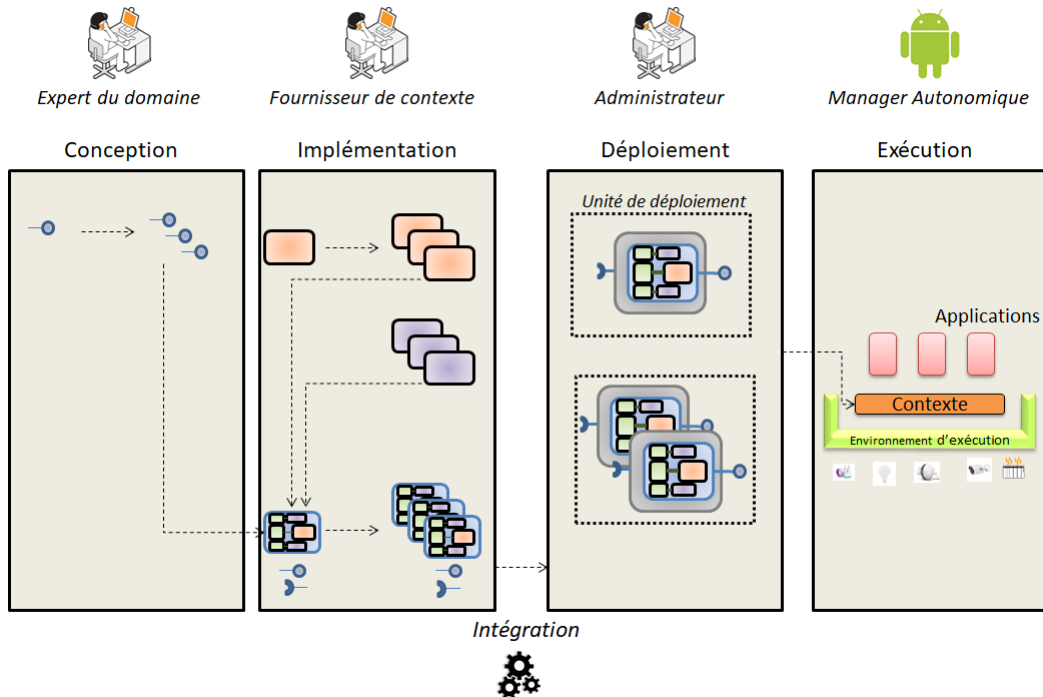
Expert du domaine

Fournisseur de contexte

Administrateur

Manager Autonomique

Conception

Implémentation

Déploiement

Exécution

Unité de déploiement

Applications

Contexte

Environnement d'exécution

Intégration